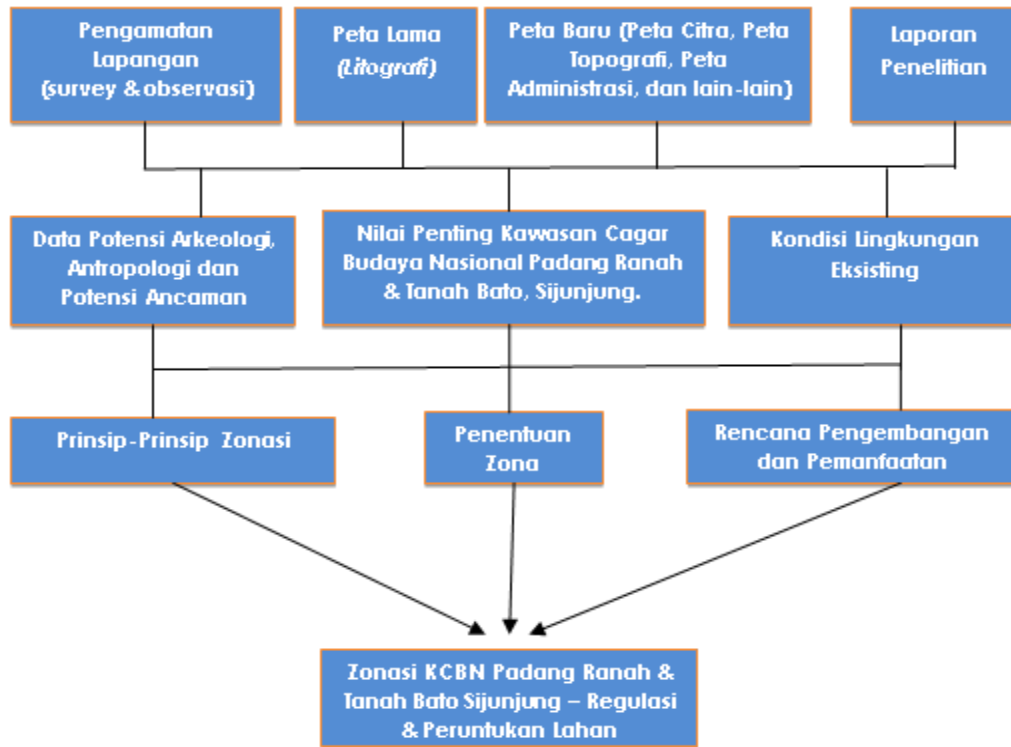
Pengamatan Lapangan (survey & observasi)

Peta Lama (Litografi)

Peta Baru (Peta Citra, Peta Topografi, Peta Administrasi, dan lain-lain)

Laporan Penelitian

Data Potensi Arkeologi, Antropologi dan Potensi Ancaman

Nilai Penting Kawasan Cagar Budaya Nasional Padang Ranah & Tanah Bato, Sijunjung.

Kondisi Lingkungan Eksisting

Prinsip-Prinsip Zonasi

Penentuan Zona

Rencana Pengembangan dan Pemanfaatan

Zonasi KCBN Padang Ranah & Tanah Bato Sijunjung – Regulasi & Peruntukan Lahan